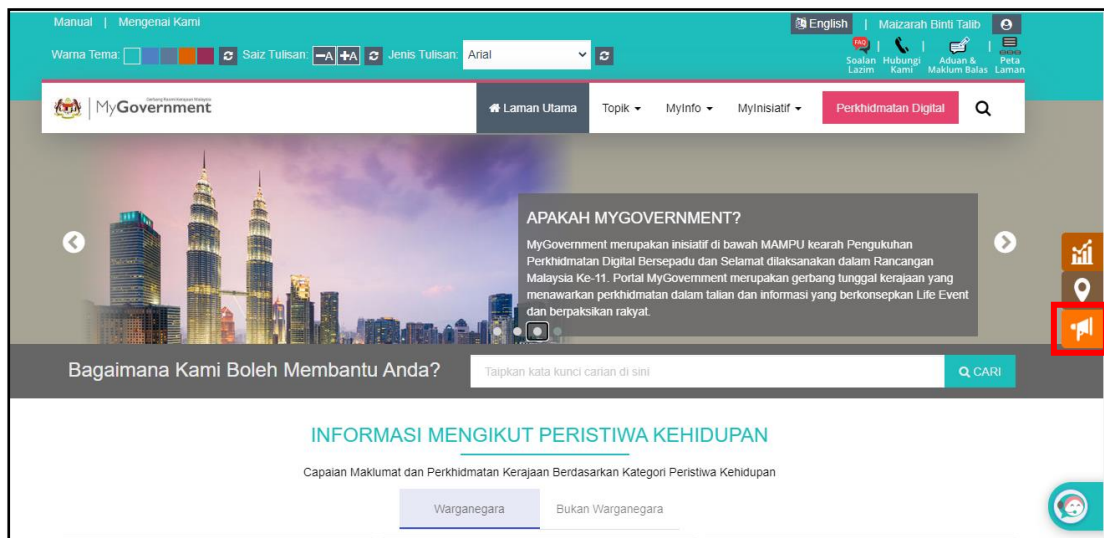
Manual | Mengenai Kami

English | Maizarah Binti Talib

Warna Tema: Saiz Tulisan: −A +A Jenis Tulisan: Arial

FAQ Soalan Lazim | Hubungi Kami | Aduan & Maklum Balas | Peta Laman

Gerbang Kerajaan Malaysia MyGovernment

Laman Utama Topik MyInfo MyInisiatif Perkhidmatan Digital

APAKAH MYGOVERNMENT?

MyGovernment merupakan inisiatif di bawah MAMPU kearah Pengukuhan Perkhidmatan Digital Bersepadu dan Selamat dilaksanakan dalam Rancangan Malaysia Ke-11. Portal MyGovernment merupakan gerbang tunggal kerajaan yang menawarkan perkhidmatan dalam talian dan informasi yang berkonsepkan Life Event dan berpaksikan rakyat.

Bagaimana Kami Boleh Membantu Anda?

Taipkan kata kunci carian di sini

CARI

INFORMASI MENGIKUT PERISTIWA KEHIDUPAN

Capaian Maklumat dan Perkhidmatan Kerajaan Berdasarkan Kategori Peristiwa Kehidupan

Warganegara

Bukan Warganegara